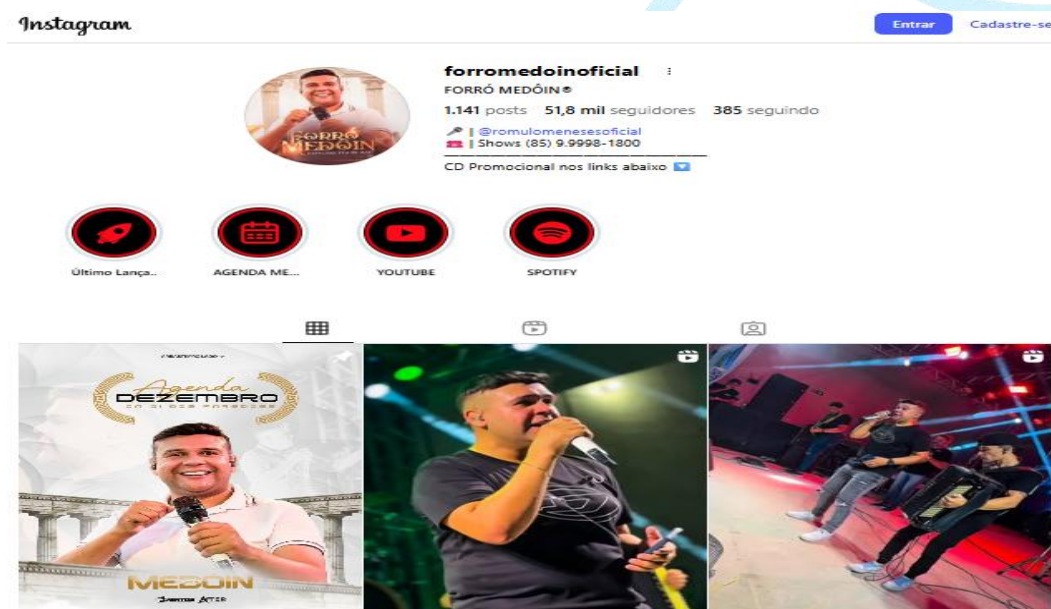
Instagram

Entrar Cadastre-se

forromedoinoficial

FORRÓ MEDÕIN®

1.141 posts 51,8 mil seguidores 385 seguindo

🎤 | @romulomenesesoficial
| Shows (85) 9.9998-1800

CD Promocional nos links abaixo

FORRÓ MEDÕIN

Último Lança...

AGENDA ME...

YOUTUBE

SPOTIFY

Agenda
DEZEMBRO

MEDÕIN